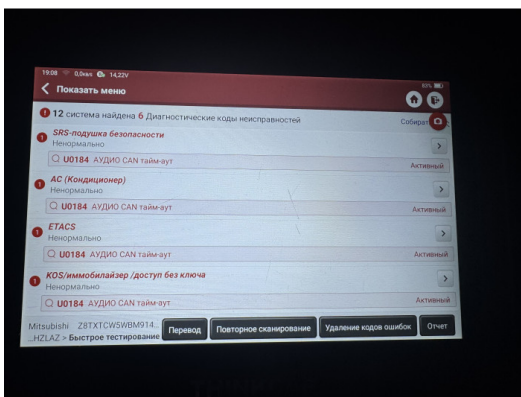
19:08 0,0кал 14,22V

Показать меню

80%

12 система найдена 6 Диагностические коды неисправностей

Собират

SRS-подушка безопасности
Ненормально

U0184 АУДИО CAN тайм-аут
Активный

AC (Кондиционер)
Ненормально

U0184 АУДИО CAN тайм-аут
Активный

ETACS
Ненормально

U0184 АУДИО CAN тайм-аут
Активный

KOS/иммобилайзер /доступ без ключа
Ненормально

U0184 АУДИО CAN тайм-аут
Активный

Mitsubishi Z8TXTCWSWBM914... ...HZLAZ > Быстрое тестирование

Перевод

Повторное сканирование

Удаление кодов ошибок

Отчет